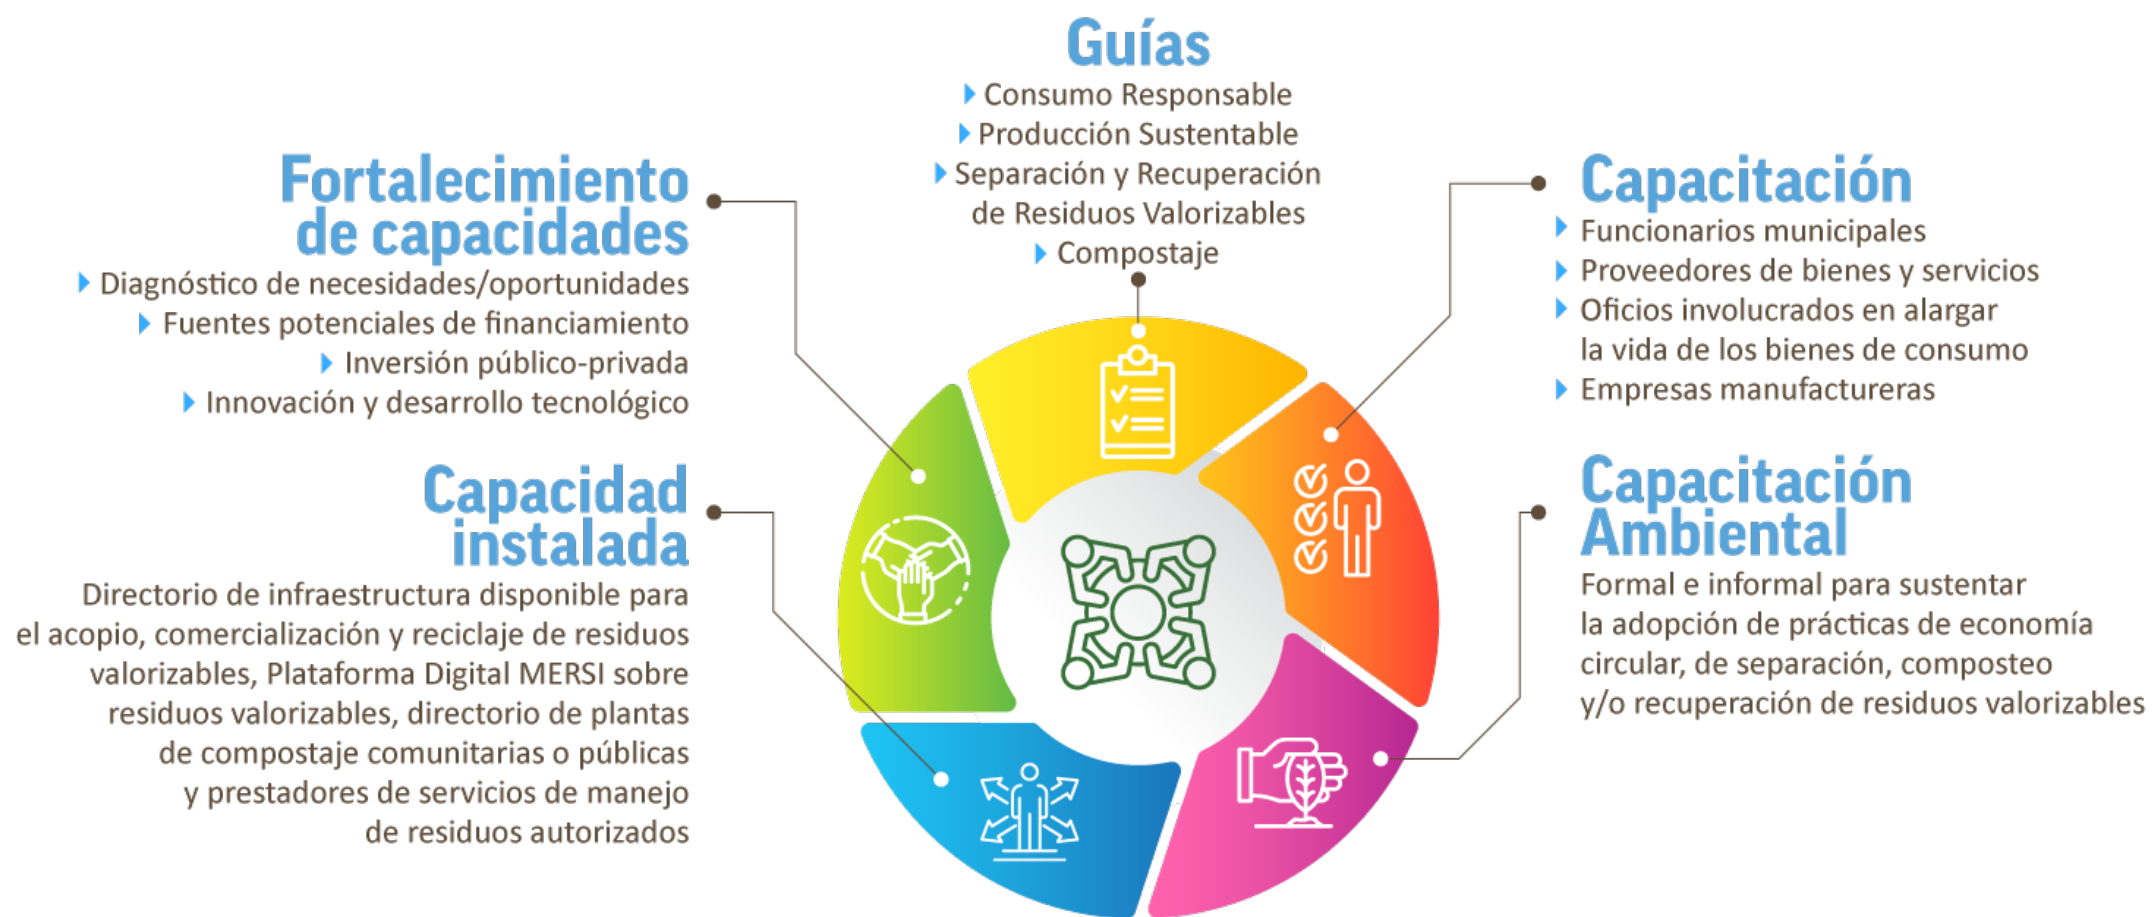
Guías
Consumo Responsable
Producción Sustentable
Separación y Recuperación de Residuos Valorizables
Compostaje

Fortalecimiento de capacidades
Diagnóstico de necesidades/oportunidades
Fuentes potenciales de financiamiento
Inversión público-privada
Innovación y desarrollo tecnológico

Capacidad instalada
Directorio de infraestructura disponible para el acopio, comercialización y reciclaje de residuos valorizables, Plataforma Digital MERSI sobre residuos valorizables, directorio de plantas de compostaje comunitarias o públicas y prestadores de servicios de manejo de residuos autorizados

Capacitación
Funcionarios municipales
Proveedores de bienes y servicios
Oficios involucrados en alargar la vida de los bienes de consumo
Empresas manufactureras

Capacitación Ambiental
Formal e informal para sustentar la adopción de prácticas de economía circular, de separación, composteo y/o recuperación de residuos valorizables